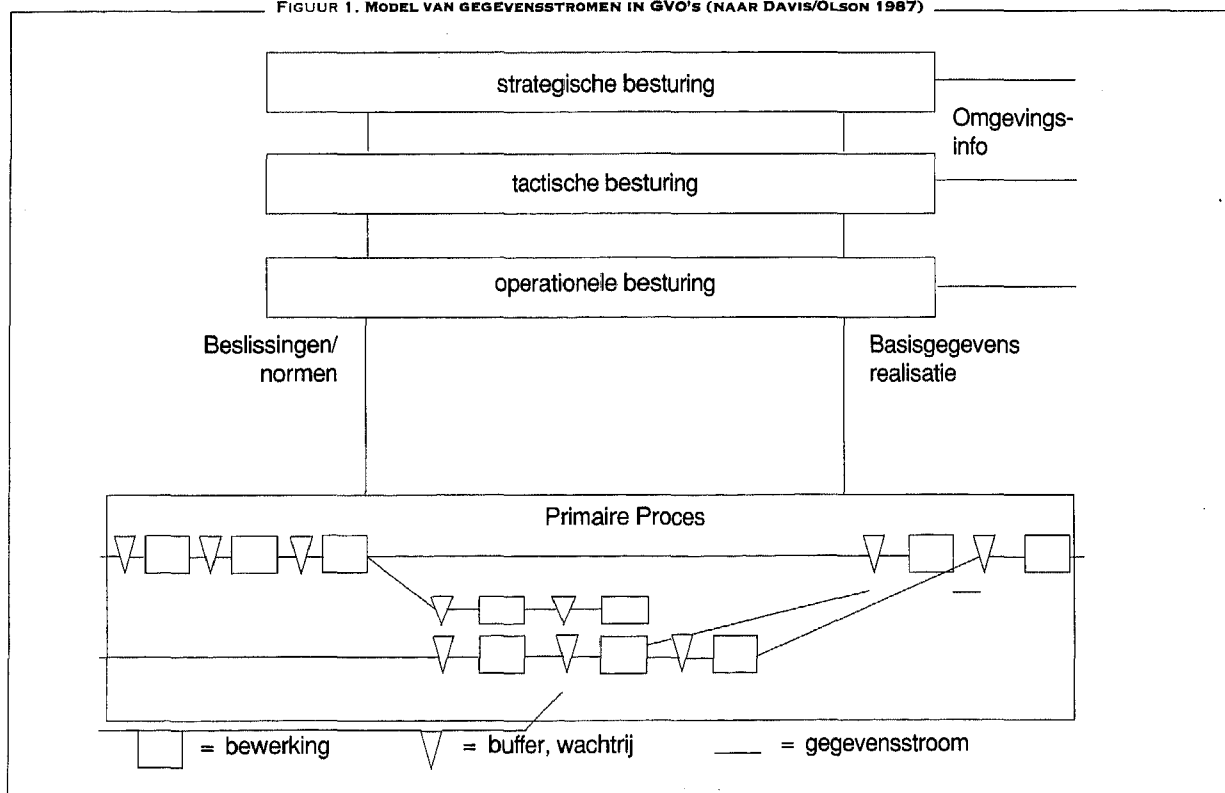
FIGUUR 1. MODEL VAN GEGEVENSSTROMEN IN GVO'S (NAAR DAVIS/OLSON 1987)

strategische besturing

Omgevingsinfo

tactische besturing

operationele besturing

Beslissingen/ normen

Basisgegevens realisatie

Primaire Proces

= bewerking

= buffer, wachtrij

= gegevensstroom